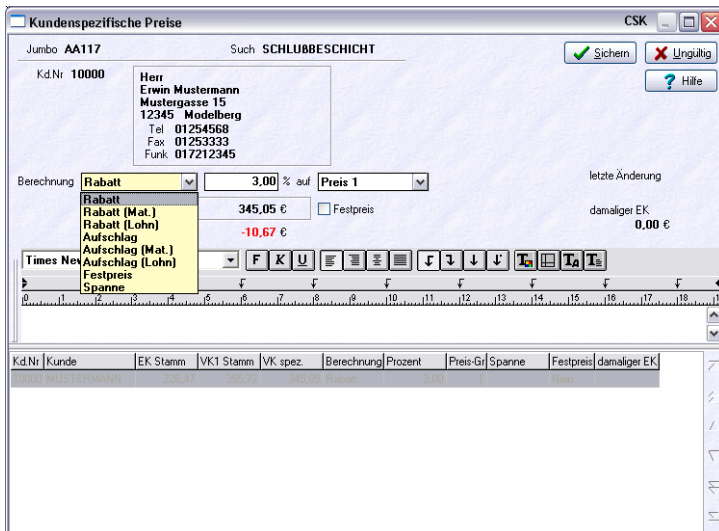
Kundenspezifische Preise

CSK

Jumbo AA117

Such SCHLUBBESCHICHT

Sichern

Ungültig

Hilfe

Kd.Nr 10000

Herr
Erwin Mustermann
Mustergasse 15
12345 Modelberg
Tel 01254568
Fax 01253333
Funk 017212345

Berechnung Rabatt

3,00 % auf Preis 1

letzte Änderung

Rabatt
Rabatt (Mat.)
Rabatt (Lohn)
Aufschlag
Aufschlag (Mat.)
Aufschlag (Lohn)
Festpreis
Spanne

345,05 €

Festpreis

damaliger EK
0,00 €

-10,67 €

Times New

F K U

| Kd.Nr | Kunde | EK Stamm | VK1 Stamm | VK spez. | Berechnung | Prozent | Preis-Gr | Spanne | Festpreis | damaliger EK |
|---|---|---|---|---|---|---|---|---|---|---|
| 10000 | MUSTERMANN | 226,47 | 355,72 | 345,05 | Rabatt | 3,00 | 1 | | Nein | |